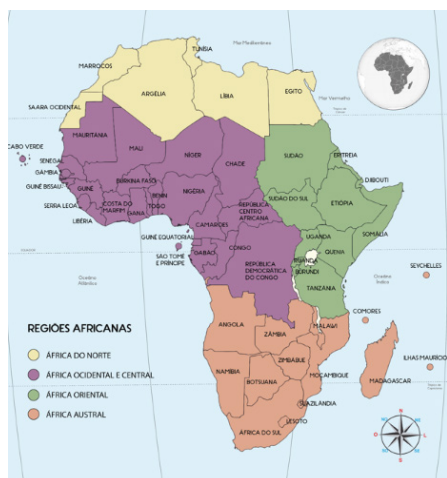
TUNÍSIA
Mar Mediterrâneo
MARROCOS
ARGÉLIA
LÍBIA
EGITO
SAARA OCIDENTAL
Mar Vermelho
CABO VERDE
MAURITÂNIA
MALI
NÍGER
CHADE
SUDÃO
ERITREIA
SENEGAL
GÂMBIA
GUINÉ BISSAU
GUINÉ
BURKINA FASO
BENIN
NIGÉRIA
DJIBOUTI
SERRA LEOA
LIBÉRIA
COSTA DO MARFIM
GANA
TOGO
REPÚBLICA CENTRO AFRICANA
SUDÃO DO SUL
ETIÓPIA
CAMARÕES
SOMÁLIA
GUINÉ EQUATORIAL
GABÃO
CONGO
UGANDA
QUÊNIA
SÃO TOMÉ E PRÍNCIPE
REPÚBLICA DEMOCRÁTICA DO CONGO
RUANDA
BURUNDI
Oceano Atlântico
TANZÂNIA
Oceano Índico
SEYCHELLES
COMORES
ANGOLA
MALAVI
ZÂMBIA
ZIMBÁBUE
MOÇAMBIQUE
ILHAS MAURÍCIO
NAMÍBIA
BOTSUANA
MADAGASCAR
SUAZILÂNDIA
LESOTO
ÁFRICA DO SUL

REGIÕES AFRICANAS
ÁFRICA DO NORTE
ÁFRICA OCIDENTAL E CENTRAL
ÁFRICA ORIENTAL
ÁFRICA AUSTRAL